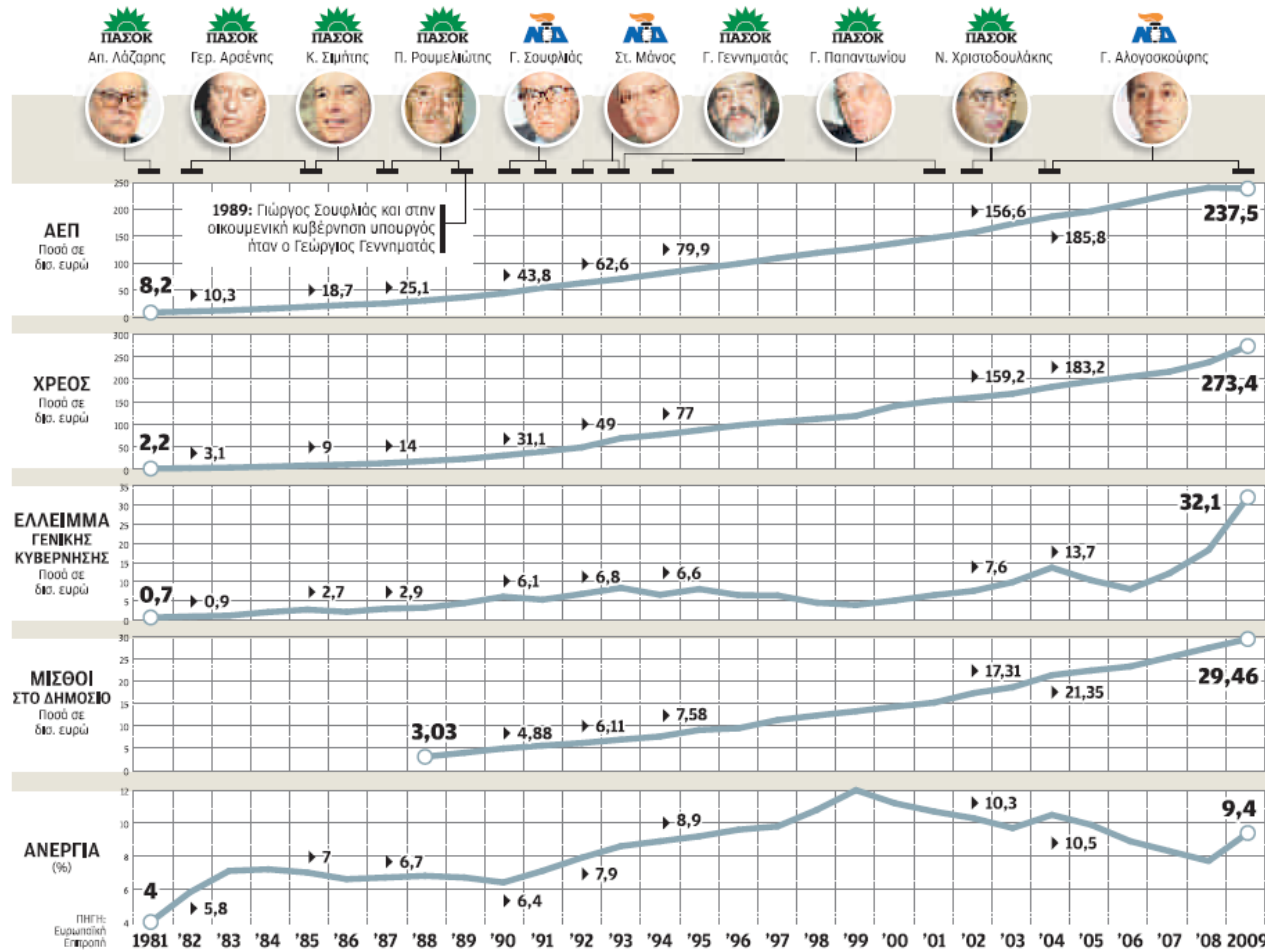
ΠΑΣΟΚ Απ. Λάζαρης
ΠΑΣΟΚ Γερ. Αρσένης
ΠΑΣΟΚ Κ. Σημίτης
ΠΑΣΟΚ Π. Ρουμελιώτης
ΝΔ Γ. Σουφλιάς
ΝΔ Στ. Μάνος
ΠΑΣΟΚ Γ. Γεννηματάς
ΠΑΣΟΚ Γ. Παπαντωνίου
ΠΑΣΟΚ Ν. Χριστοδουλάκης
ΝΔ Γ. Αλογοσκούφης

**1989:** Γιώργος Σουφλιάς και στην οικουμενική κυβέρνηση υπουργός ήταν ο Γεώργιος Γεννηματάς

ΑΕΠ
Ποσό σε δισ. ευρώ
0 50 100 150 200 250
8,2 10,3 18,7 25,1 43,8 62,6 79,9 156,6 185,8 237,5

ΧΡΕΟΣ
Ποσό σε δισ. ευρώ
0 50 100 150 200 250 300
2,2 3,1 9 14 31,1 49 77 159,2 183,2 273,4

ΕΛΛΕΙΜΜΑ ΓΕΝΙΚΗΣ ΚΥΒΕΡΝΗΣΗΣ
Ποσό σε δισ. ευρώ
0 5 10 15 20 25 30 35
0,7 0,9 2,7 2,9 6,1 6,8 6,6 7,6 13,7 32,1

ΜΙΣΘΟΙ ΣΤΟ ΔΗΜΟΣΙΟ
Ποσό σε δισ. ευρώ
0 5 10 15 20 25 30
3,03 4,88 6,11 7,58 17,31 21,35 29,46

ΑΝΕΡΓΙΑ
(%)
4 6 8 10 12
4 5,8 7 6,7 6,4 7,9 8,9 10,3 10,5 9,4

ΠΗΓΗ: Ευρωπαϊκή Επιτροπή

1981 '82 '83 '84 '85 '86 '87 '88 '89 '90 '91 '92 '93 '94 '95 '96 '97 '98 '99 '00 '01 '02 '03 '04 '05 '06 '07 '08 2009